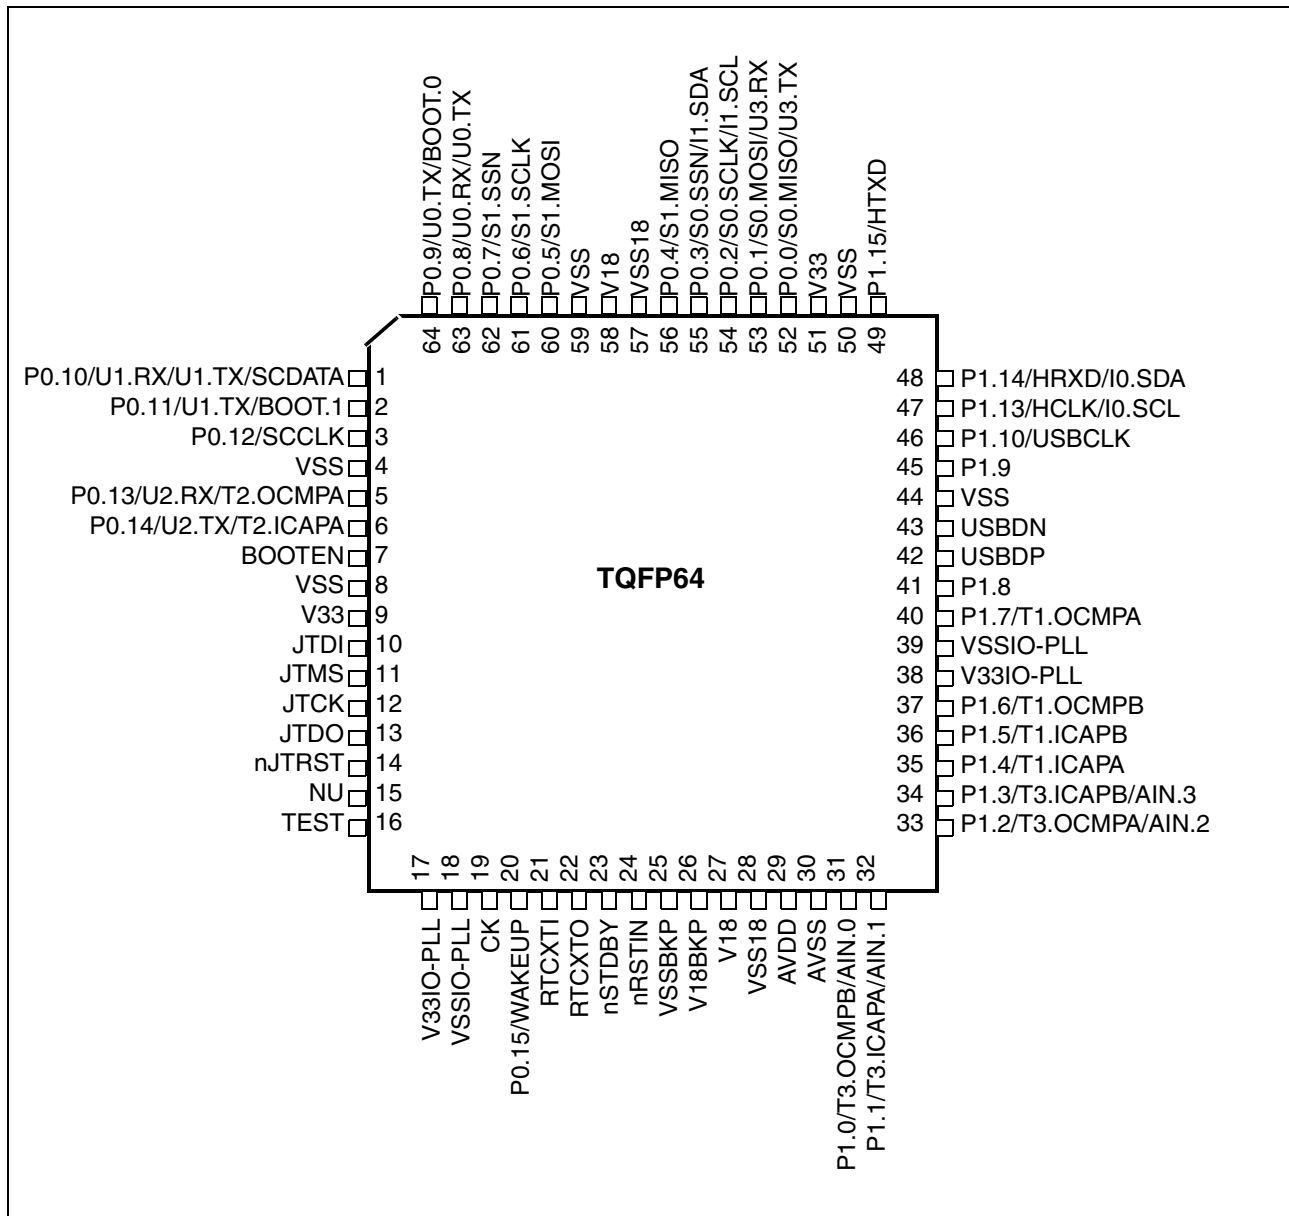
P0.9/U0.TX/BOOT.0
P0.8/U0.RX/U0.TX
P0.7/S1.SSN
P0.6/S1.SCLK
P0.5/S1.MOSI
VSS
V18
VSS18
P0.4/S1.MISO
P0.3/S0.SSN/I1.SDA
P0.2/S0.SCLK/I1.SCL
P0.1/S0.MOSI/U3.RX
P0.0/S0.MISO/U3.TX
V33
VSS
P1.15/HTXD

64 63 62 61 60 59 58 57 56 55 54 53 52 51 50 49

P0.10/U1.RX/U1.TX/SCDATA 1
P0.11/U1.TX/BOOT.1 2
P0.12/SCCLK 3
VSS 4
P0.13/U2.RX/T2.OCMPA 5
P0.14/U2.TX/T2.ICAPA 6
BOOTEN 7
VSS 8
V33 9
JTDI 10
JTMS 11
JTCK 12
JTDO 13
nJTRST 14
NU 15
TEST 16

48 P1.14/HRXD/I0.SDA
47 P1.13/HCLK/I0.SCL
46 P1.10/USBCLK
45 P1.9
44 VSS
43 USBDN
42 USBDP
41 P1.8
40 P1.7/T1.OCMPA
39 VSSIO-PLL
38 V33IO-PLL
37 P1.6/T1.OCMPB
36 P1.5/T1.ICAPB
35 P1.4/T1.ICAPA
34 P1.3/T3.ICAPB/AIN.3
33 P1.2/T3.OCMPA/AIN.2

TQFP64

17 18 19 20 21 22 23 24 25 26 27 28 29 30 31 32

V33IO-PLL
VSSIO-PLL
CK
P0.15/WAKEUP
RTCXTI
RTCXTO
nSTDBY
nRSTIN
VSSBKP
V18BKP
V18
VSS18
AVDD
AVSS
P1.0/T3.OCMPB/AIN.0
P1.1/T3.ICAPA/AIN.1